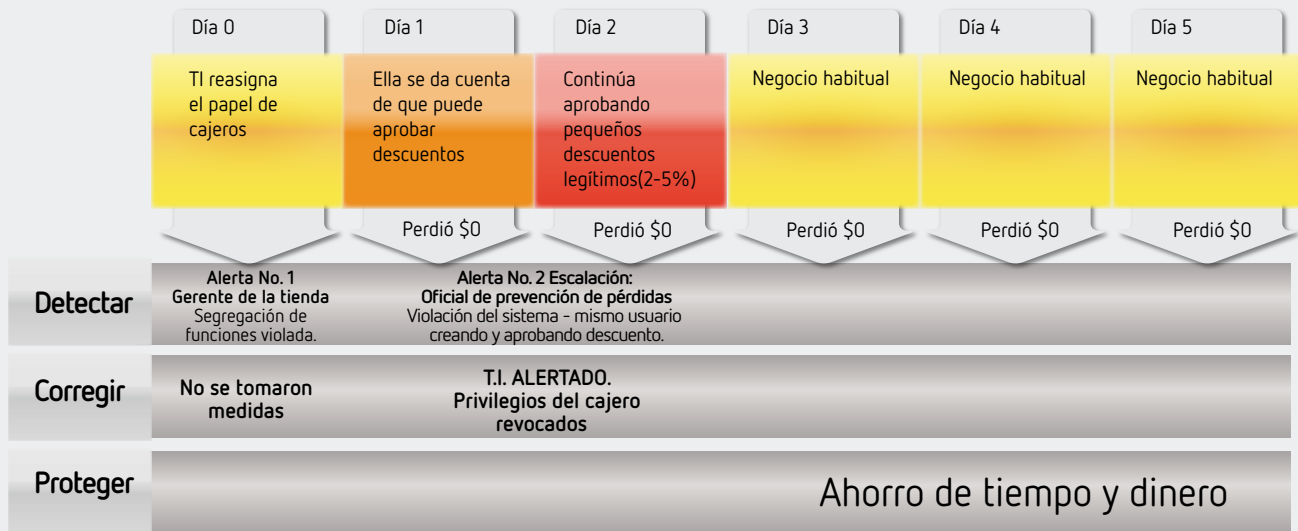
Día 0

TI reasigna el papel de cajeros

Día 1

Ella se da cuenta de que puede aprobar descuentos

Perdió $0

Día 2

Continúa aprobando pequeños descuentos legítimos(2-5%)

Perdió $0

Día 3

Negocio habitual

Perdió $0

Día 4

Negocio habitual

Perdió $0

Día 5

Negocio habitual

Perdió $0

Detectar

Alerta No. 1
Gerente de la tienda
Segregación de funciones violada.

Alerta No. 2 Escalación:
Oficial de prevención de pérdidas
Violación del sistema - mismo usuario creando y aprobando descuento.

Corregir

No se tomaron medidas

T.I. ALERTADO.
Privilegios del cajero revocados

Proteger

Ahorro de tiempo y dinero